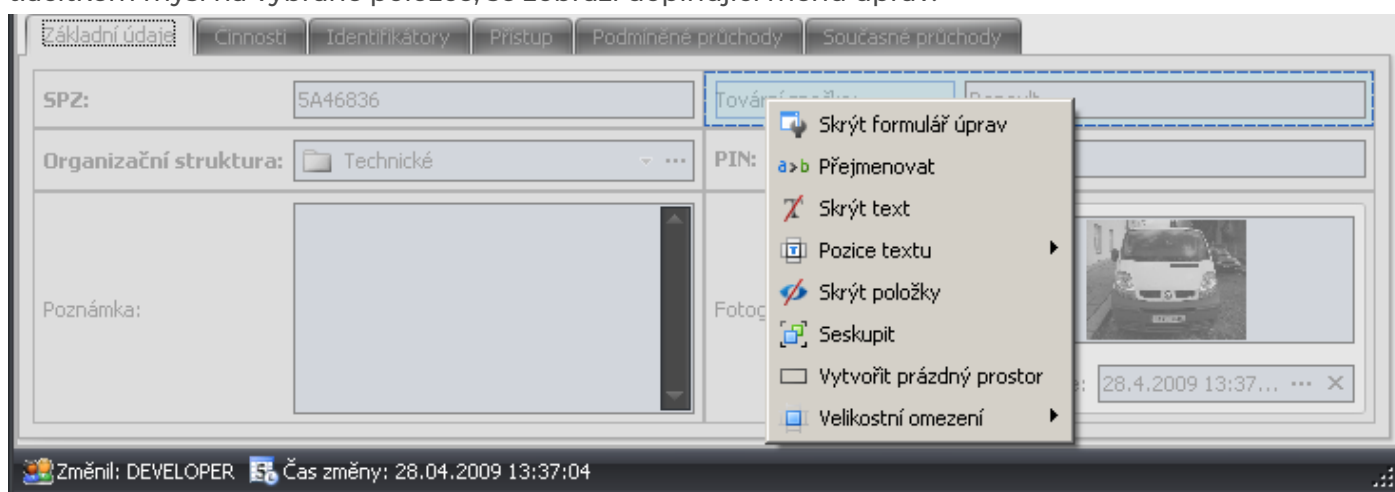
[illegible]

Základní údaje | Činnosti | Identifikátory | Přístup | Podmíněné průchody | Současné průchody

SPZ: 5A46836

Tovární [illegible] Renault

Organizační struktura: Technické

PIN:

Poznámka:

Foto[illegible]

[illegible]e: 28.4.2009 13:37...

Skrýt formulář úprav
a>b Přejmenovat
Skrýt text
Pozice textu
Skrýt položky
Seskupit
Vytvořit prázdný prostor
Velikostní omezení

Změnil: DEVELOPER Čas změny: 28.04.2009 13:37:04